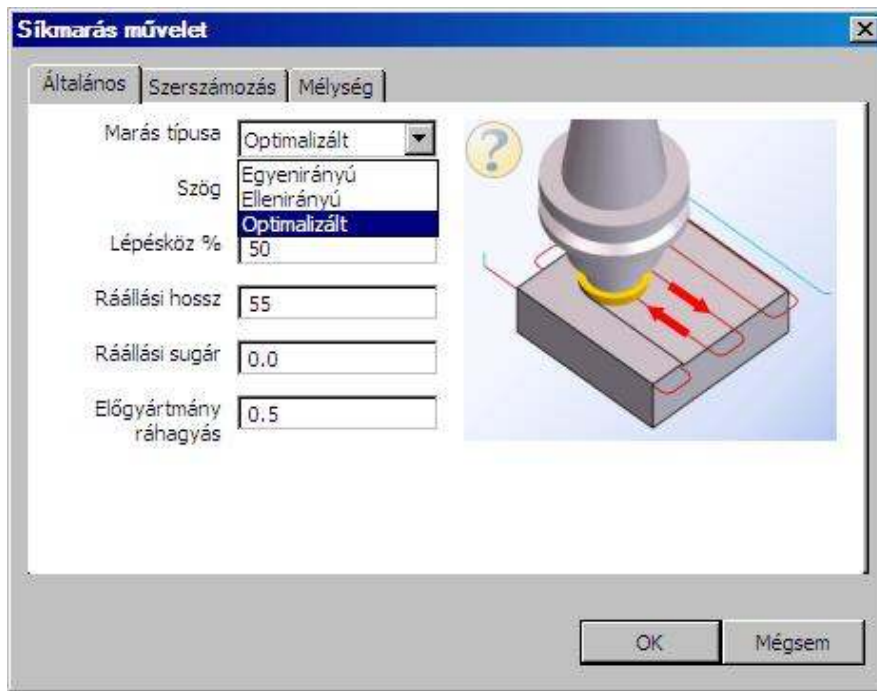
Síkmarás művelet

Általános | Szerszámozás | Mélység

Marás típusa
Optimalizált
Egyenirányú
Ellenirányú
Optimalizált

Szög

Lépésköz %
50

Ráállási hossz
55

Ráállási sugár
0.0

Előgyártmány ráhagyás
0.5

OK
Mégsem